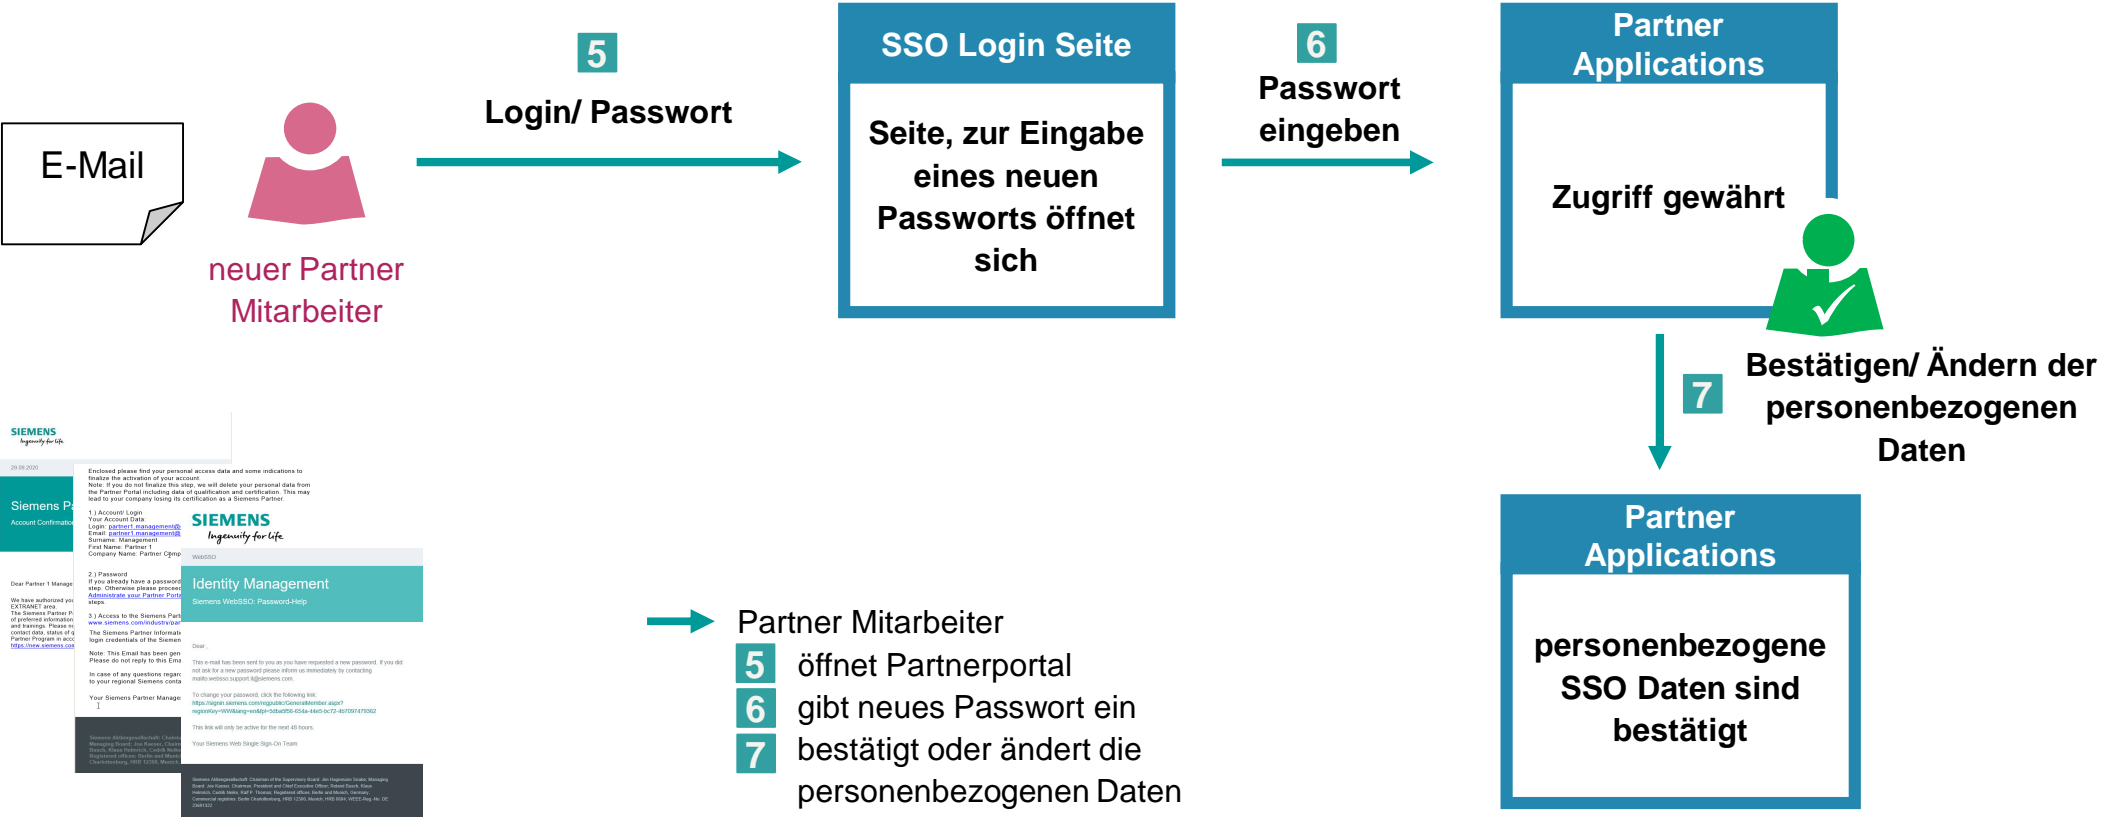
E-Mail

neuer Partner Mitarbeiter

5

Login/ Passwort

SSO Login Seite

Seite, zur Eingabe eines neuen Passworts öffnet sich

6

Passwort eingeben

Partner Applications

Zugriff gewährt

7

Bestätigen/ Ändern der personenbezogenen Daten

Partner Applications

personenbezogene SSO Daten sind bestätigt

SIEMENS
Ingenuity for life

Siemens P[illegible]
Account Confirmatio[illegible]

Enclosed please find your personal access data and some indications to finalize the activation of your account.

SIEMENS
Ingenuity for life

Identity Management
Siemens WebSSO: Password-Help

Partner Mitarbeiter
5 öffnet Partnerportal
6 gibt neues Passwort ein
7 bestätigt oder ändert die personenbezogenen Daten